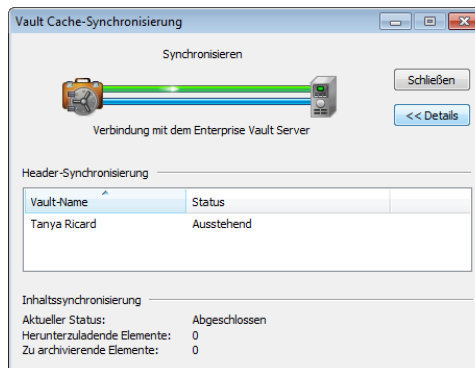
Vault Cache-Synchronisierung

Synchronisieren

Schließen

<< Details

Verbindung mit dem Enterprise Vault Server

Header-Synchronisierung

| Vault-Name | Status |
|---|---|
| Tanya Ricard | Ausstehend |

Inhaltssynchronisierung

Aktueller Status: Abgeschlossen
Herunterzuladende Elemente: 0
Zu archivierende Elemente: 0